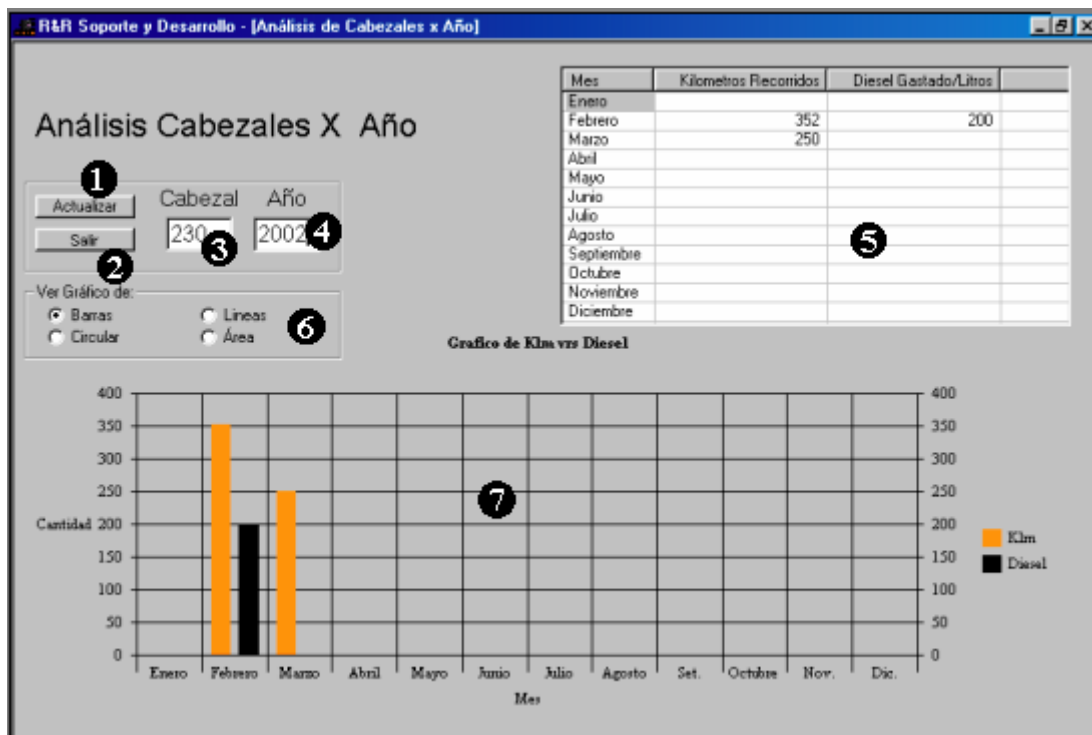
R&R Soporte y Desarrollo - [Análisis de Cabezales x Año]

Análisis Cabezales X Año

1

Actualizar

Salir

2

Cabezal

230

3

Año

2002

4

Ver Gráfico de:

Barras

Circular

Lineas

Área

6

| Mes | Kilometros Recorridos | Diesel Gastado/Litros | |
|---|---|---|---|
| Enero | | | |
| Febrero | 352 | 200 | |
| Marzo | 250 | | |
| Abril | | | |
| Mayo | | | |
| Junio | | | |
| Julio | | | |
| Agosto | | | |
| Septiembre | | | |
| Octubre | | | |
| Noviembre | | | |
| Diciembre | | | |

5

Grafico de Klm vrs Diesel

400
350
300
250
Cantidad 200
150
100
50
0

400
350
300
250
200
150
100
50
0

7

Enero Febrero Marzo Abril Mayo Junio Julio Agosto Set. Octubre Nov. Dic.

Mes

Klm
Diesel